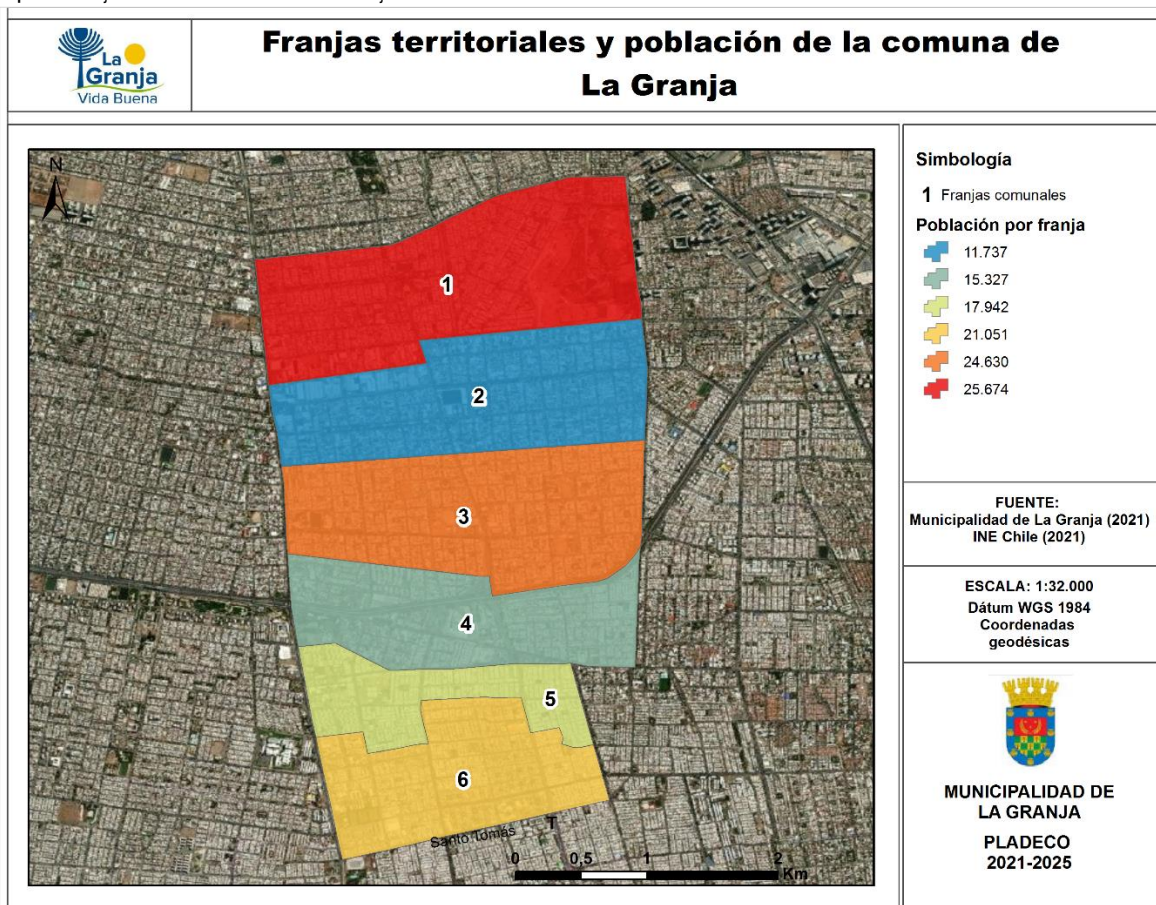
La Granja
Vida Buena

Franjas territoriales y población de la comuna de La Granja

N

1
2
3
4
5
6

Santo Tomás

0 0,5 1 2 Km

Simbología

1 Franjas comunales

Población por franja

11.737
15.327
17.942
21.051
24.630
25.674

FUENTE:
Municipalidad de La Granja (2021)
INE Chile (2021)

ESCALA: 1:32.000
Dátum WGS 1984
Coordenadas geodésicas

MUNICIPALIDAD DE LA GRANJA

PLADECO
2021-2025